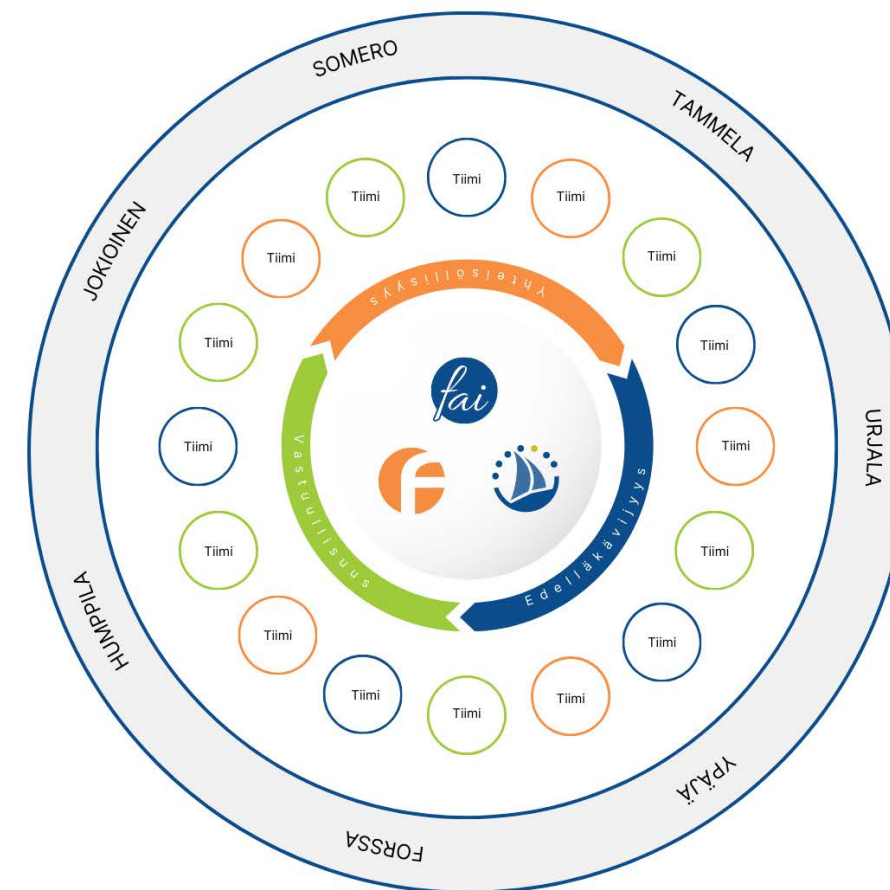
SOMERO

TAMMELA

URJALA

YPÄJÄ

FORSSA

HUMPPILA

JOKIOINEN

Tiimi

Tiimi

Tiimi

Tiimi

Tiimi

Tiimi

Tiimi

Tiimi

Tiimi

Tiimi

Tiimi

Tiimi

Tiimi

Tiimi

Tiimi

Tiimi

Tiimi

Tiimi

Yhteisöllisyys

Edelläkävijyys

Vastuullisuus

fai